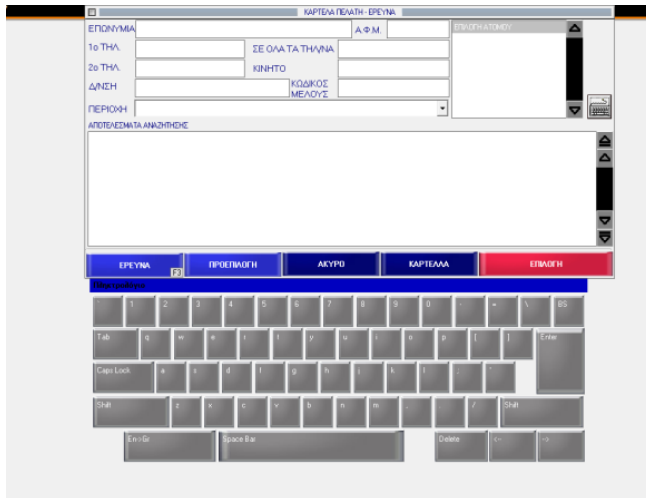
ΚΑΡΤΕΛΑ ΠΕΛΑΤΗ - ΕΡΕΥΝΑ

ΕΠΩΝΥΜΙΑ
Α.Φ.Μ.
ΕΠΙΛΟΓΗ ΑΤΟΜΟΥ
1ο ΤΗΛ.
ΣΕ ΟΛΑ ΤΑ ΤΗΛ/ΝΑ
2ο ΤΗΛ.
ΚΙΝΗΤΟ
Δ/ΝΣΗ
ΚΩΔΙΚΟΣ ΜΕΛΟΥΣ
ΠΕΡΙΟΧΗ

ΑΠΟΤΕΛΕΣΜΑΤΑ ΑΝΑΖΗΤΗΣΗΣ

ΕΡΕΥΝΑ
F3
ΠΡΟΕΠΙΛΟΓΗ
ΑΚΥΡΟ
ΚΑΡΤΕΛΑ
ΕΠΙΛΟΓΗ

Ελληνικά

`
1
2
3
4
5
6
7
8
9
0
-
=
\
BS
Tab
q
w
e
r
t
y
u
i
o
p
[
]
Enter
Caps Lock
a
s
d
f
g
h
j
k
l
;
'
Shift
z
x
c
v
b
n
m
,
.
/
Shift
En<>Gr
Space Bar
Delete
<-
->